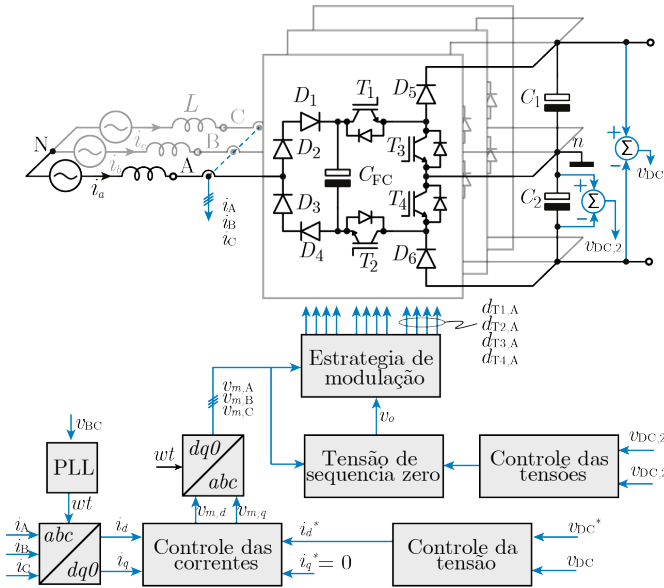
N
$L$
C
B
A
$i_a$
$i_c$
$i_b$
$i_A$
$i_B$
$i_C$
$D_1$
$D_2$
$D_3$
$D_4$
$T_1$
$T_2$
$T_3$
$T_4$
$C_{FC}$
$D_5$
$D_6$
$C_1$
$C_2$
$n$
$v_{DC}$
$v_{DC,2}$
$d_{T1,A}$
$d_{T2,A}$
$d_{T3,A}$
$d_{T4,A}$
Estrategia de modulação
$v_{m,A}$
$v_{m,B}$
$v_{m,C}$
$v_o$
$v_{BC}$
PLL
$wt$
$wt$
$dq0$
$abc$
Tensão de sequencia zero
Controle das tensões
$v_{DC,2}$
$v_{DC,2}$
$i_A$
$i_B$
$i_C$
$abc$
$dq0$
$i_d$
$i_q$
$v_{m,d}$
$v_{m,q}$
Controle das correntes
$i_d^*$
$i_q^* = 0$
Controle da tensão
$v_{DC}^*$
$v_{DC}$